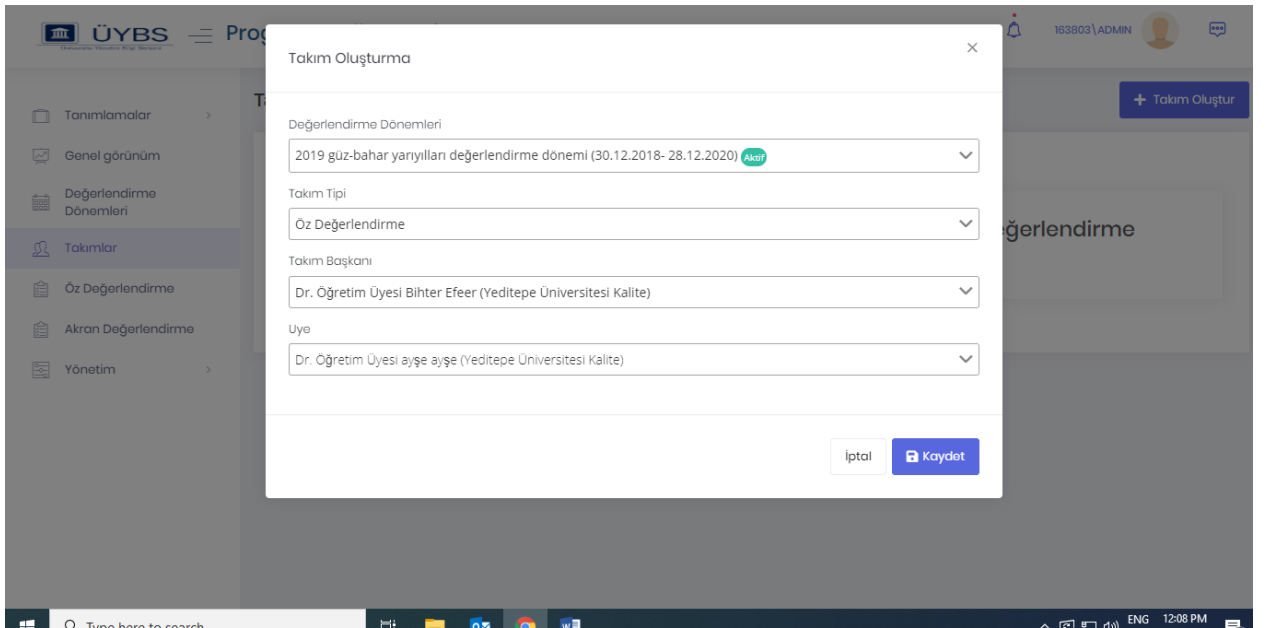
ÜYBS Üniversite Yönetim Bilgi Sistemi Prog

163803\ADMIN

Tanımlamalar
Genel görünüm
Değerlendirme Dönemleri
Takımlar
Öz Değerlendirme
Akran Değerlendirme
Yönetim

Ta

+ Takım Oluştur

ğerlendirme

Takım Oluşturma

×

Değerlendirme Dönemleri
2019 güz-bahar yarıyılları değerlendirme dönemi (30.12.2018- 28.12.2020) Aktif

Takım Tipi
Öz Değerlendirme

Takım Başkanı
Dr. Öğretim Üyesi Bihter Efeer (Yeditepe Üniversitesi Kalite)

Uye
Dr. Öğretim Üyesi ayşe ayşe (Yeditepe Üniversitesi Kalite)

İptal
Kaydet

Type here to search

ENG 12:08 PM